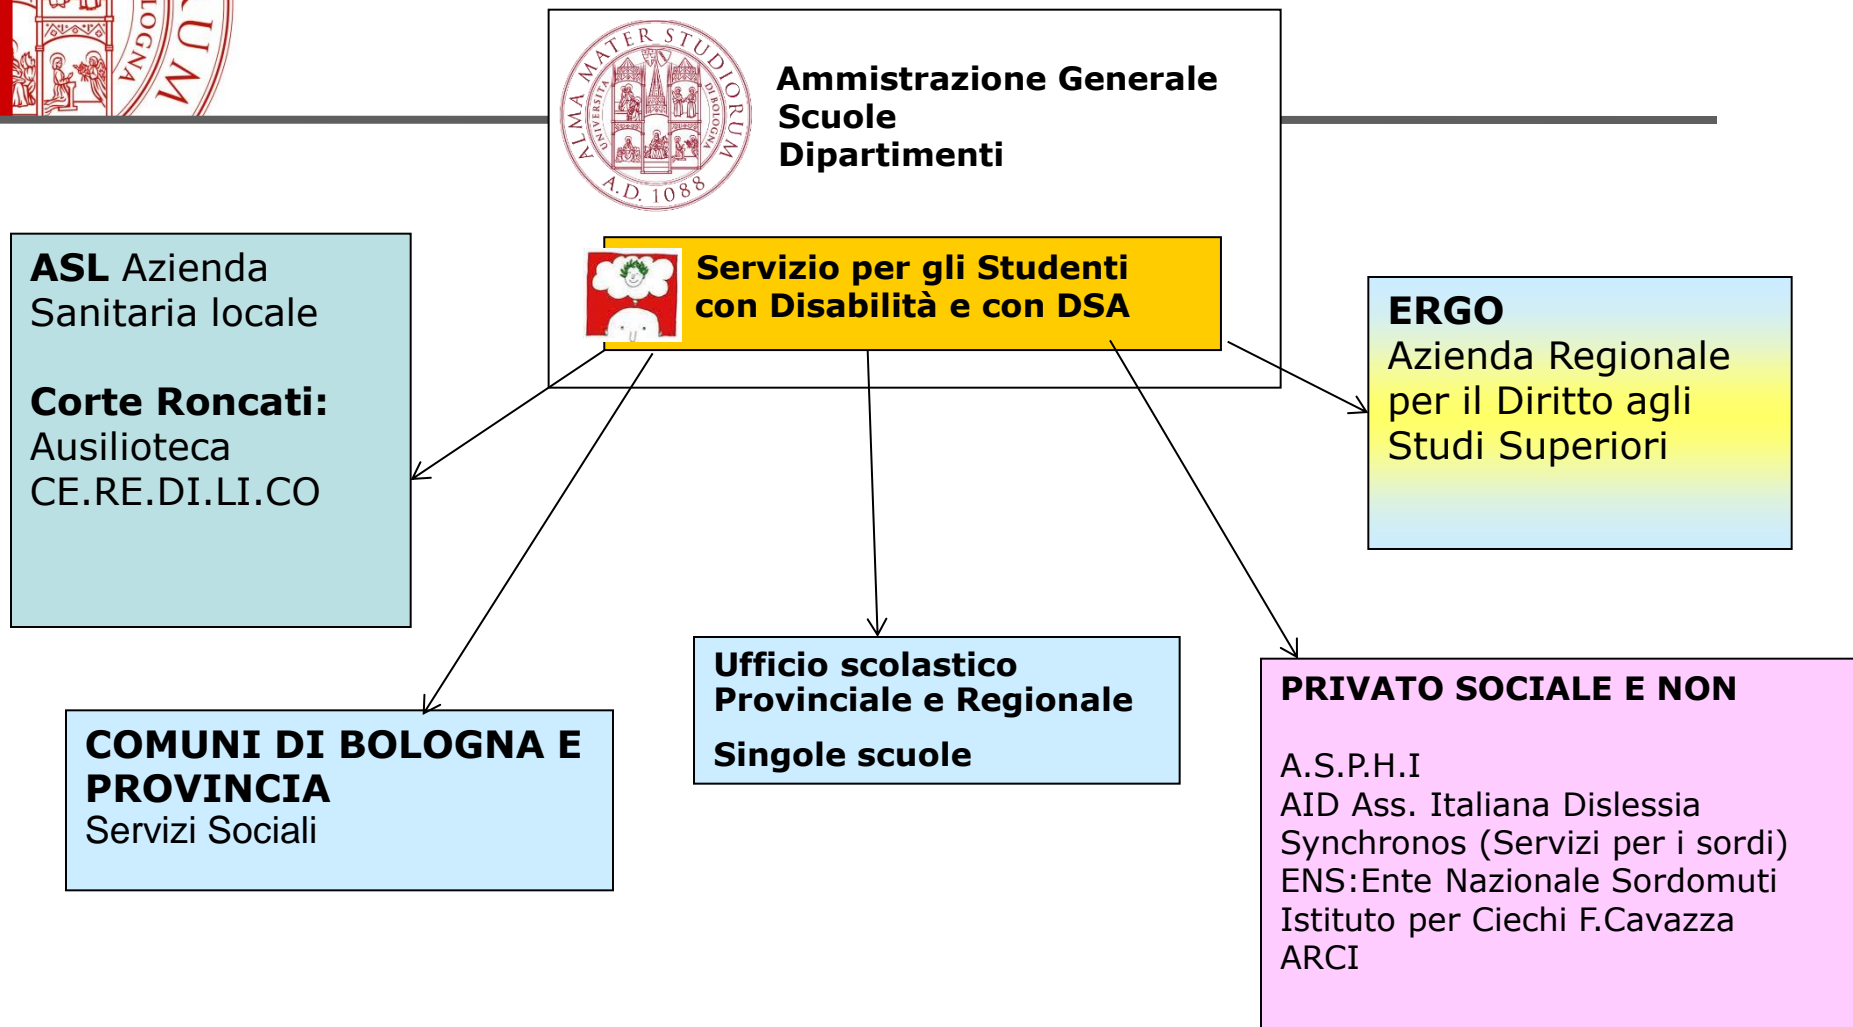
LOGNA
UM

ALMA MATER STUDIORUM
UNIVERSITÀ DI BOLOGNA
A.D. 1088

Ammistrazione Generale
Scuole
Dipartimenti

Servizio per gli Studenti con Disabilità e con DSA

ASL Azienda Sanitaria locale

Corte Roncati:
Ausilioteca
CE.RE.DI.LI.CO

ERGO
Azienda Regionale per il Diritto agli Studi Superiori

COMUNI DI BOLOGNA E PROVINCIA
Servizi Sociali

Ufficio scolastico Provinciale e Regionale

Singole scuole

PRIVATO SOCIALE E NON

A.S.P.H.I
AID Ass. Italiana Dislessia
Synchronos (Servizi per i sordi)
ENS:Ente Nazionale Sordomuti
Istituto per Ciechi F.Cavazza
ARCI